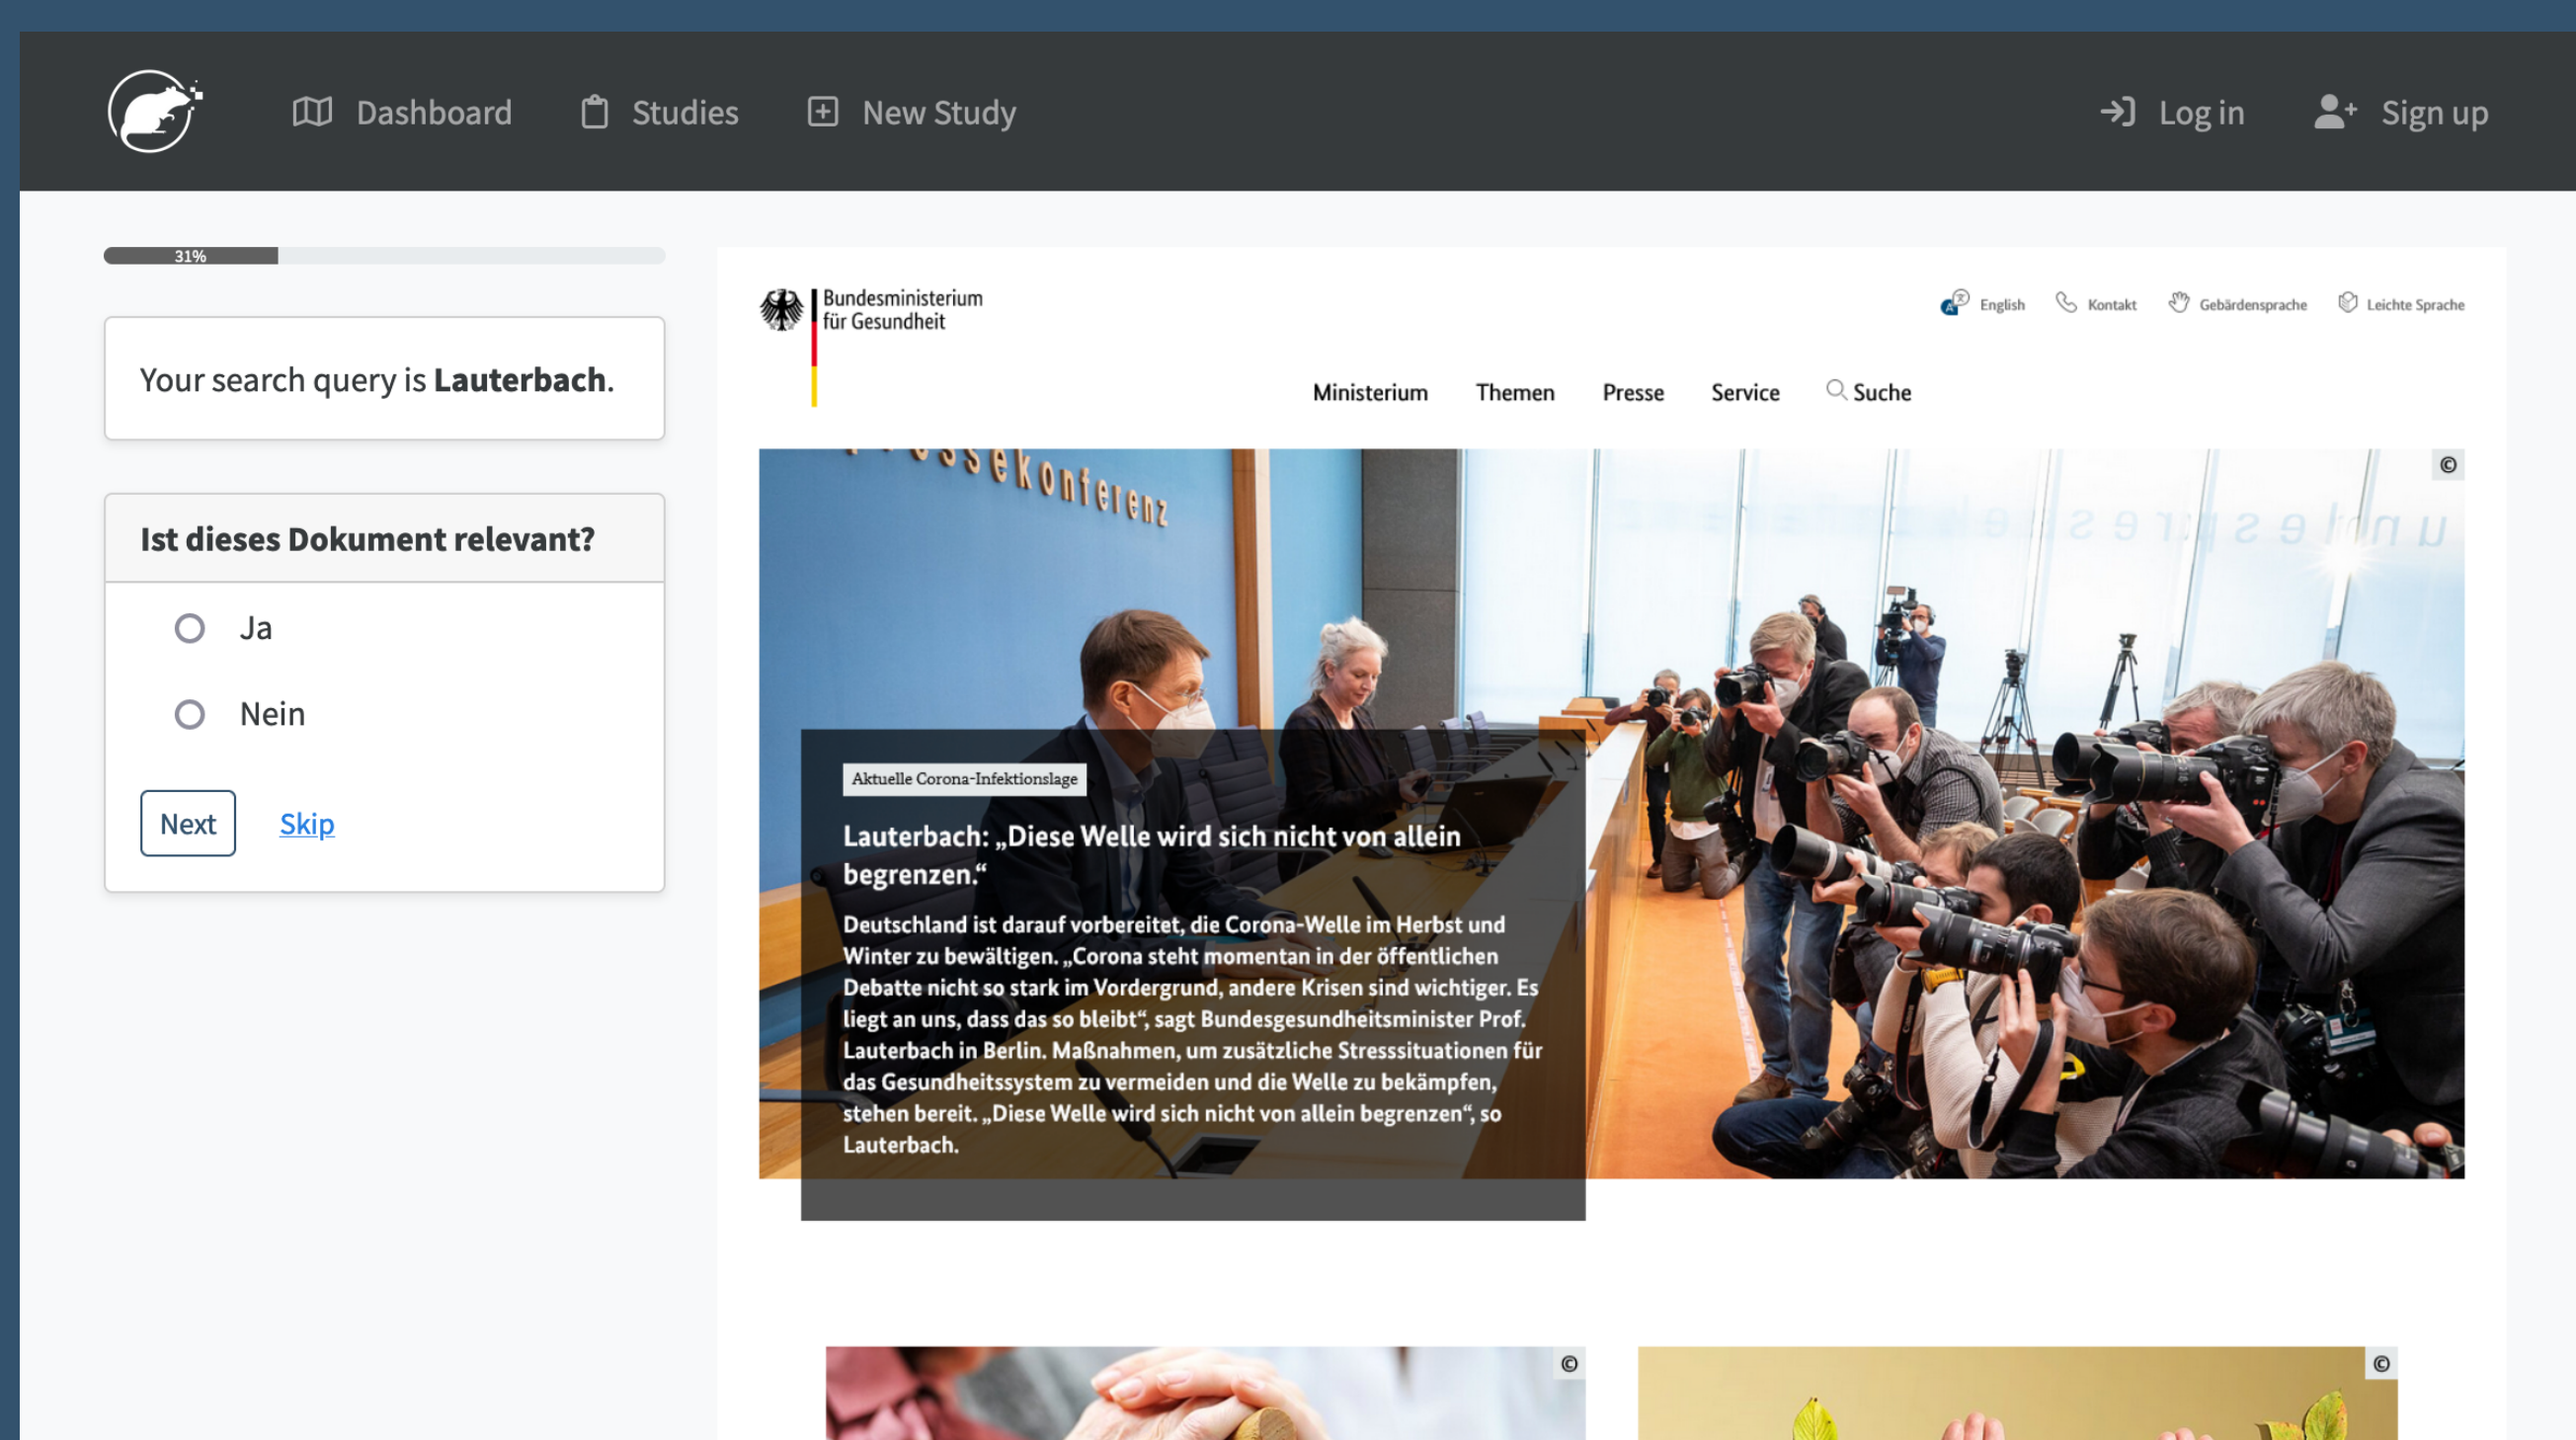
Dashboard Studies New Study Log in Sign up

31%

Your search query is **Lauterbach**.

**Ist dieses Dokument relevant?**

Ja

Nein

Next Skip

Bundesministerium für Gesundheit

English Kontakt Gebärdensprache Leichte Sprache

Ministerium Themen Presse Service Suche

sekonferenz

©

Aktuelle Corona-Infektionslage

Lauterbach: „Diese Welle wird sich nicht von allein begrenzen."

Deutschland ist darauf vorbereitet, die Corona-Welle im Herbst und Winter zu bewältigen. „Corona steht momentan in der öffentlichen Debatte nicht so stark im Vordergrund, andere Krisen sind wichtiger. Es liegt an uns, dass das so bleibt", sagt Bundesgesundheitsminister Prof. Lauterbach in Berlin. Maßnahmen, um zusätzliche Stresssituationen für das Gesundheitssystem zu vermeiden und die Welle zu bekämpfen, stehen bereit. „Diese Welle wird sich nicht von allein begrenzen", so Lauterbach.

©

©